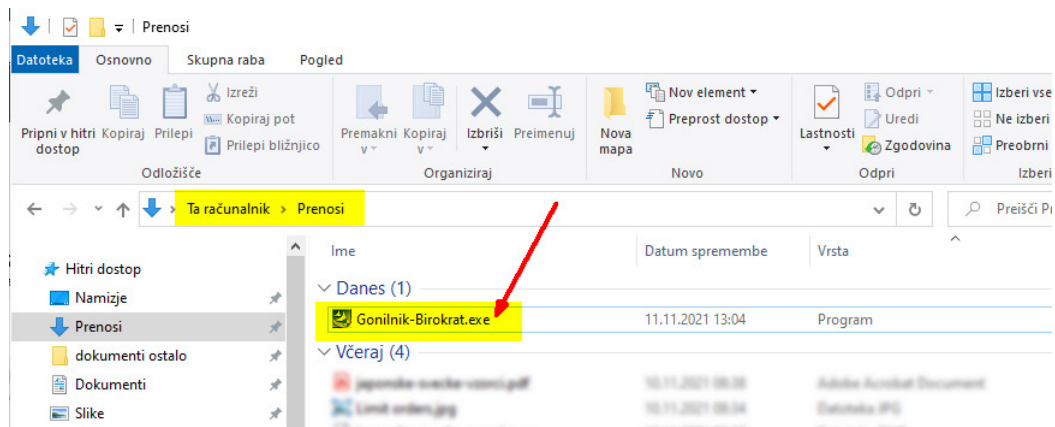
Prenosi

Datoteka Osnovno Skupna raba Pogled

Pripni v hitri dostop Kopiraj Prilepi Izreži Kopiraj pot Prilepi bližnjico
Odložišče

Premakni v Kopiraj v Izbriši Preimenuj
Organiziraj

Nova mapa Nov element Preprost dostop
Novo

Lastnosti Odpri Uredi Zgodovina
Odpri

Izberi vse Ne izberi Preobrni
Izberi

Ta računalnik > Prenosi

Preišči Pr

Hitri dostop
Namizje
Prenosi
dokumenti ostalo
Dokumenti
Slike

| Ime | Datum spremembe | Vrsta |
|---|---|---|
| Danes (1) | | |
| Gonilnik-Birokrat.exe | 11.11.2021 13:04 | Program |
| Včeraj (4) | | |
| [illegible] | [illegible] | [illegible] |
| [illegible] | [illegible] | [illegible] |